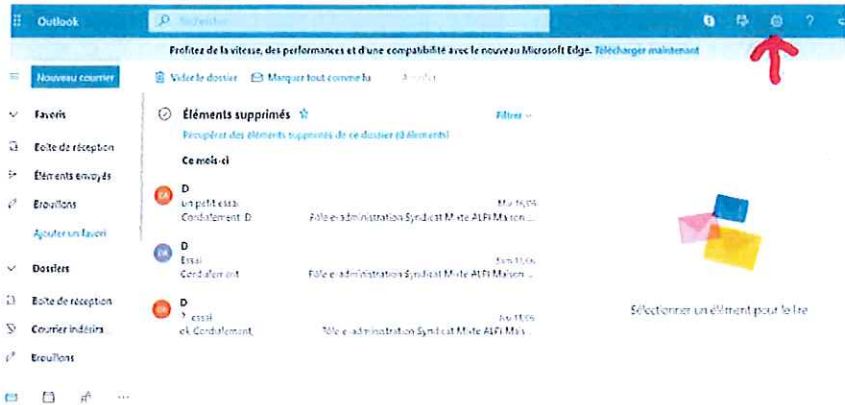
Outlook

Rechercher

Profitez de la vitesse, des performances et d'une compatibilité avec le nouveau Microsoft Edge. Télécharger maintenant

Nouveau courrier

Vider le dossier   Marquer tout comme lu   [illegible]

Favoris

Boîte de réception

Éléments envoyés

Brouillons

Ajouter un favori

Dossiers

Boîte de réception

Courrier indésirable

Brouillons

Éléments supprimés

Filtrer

Récupérer des éléments supprimés de ce dossier (3 éléments)

Ce mois-ci

D
un petit essai
Cordialement. D
Pôle e-administration Syndicat Mixte ALFI Maison ...
Mar 16:04

D
Essai
Cordialement
Pôle e-administration Syndicat Mixte ALFI Maison ...
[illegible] 15:56

D
essai
ok Cordialement,
Pôle e-administration Syndicat Mixte ALFI Mais ...
Jeu 15:59

Sélectionner un élément pour le lire